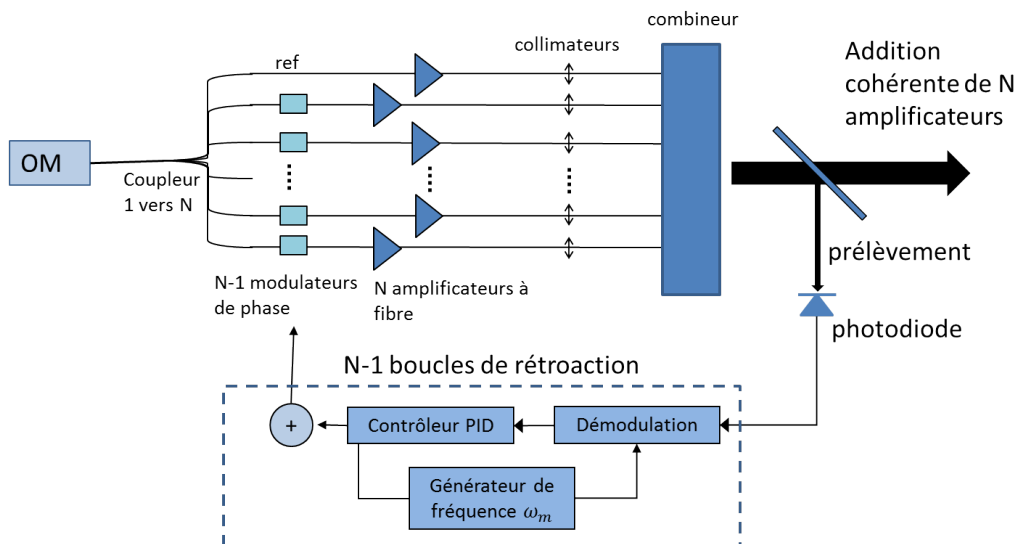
combineur

collimateurs

ref

Addition cohérente de N amplificateurs

OM

Coupleur 1 vers N

prélèvement

N-1 modulateurs de phase

N amplificateurs à fibre

photodiode

N-1 boucles de rétroaction

+

Contrôleur PID

Démodulation

Générateur de fréquence $\omega_m$